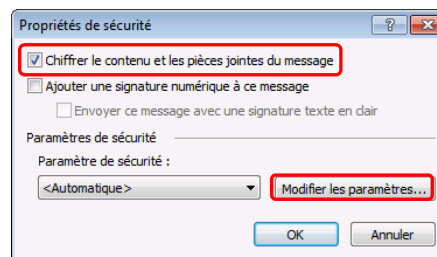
Propriétés de sécurité

?

X

Chiffrer le contenu et les pièces jointes du message

Ajouter une signature numérique à ce message

Envoyer ce message avec une signature texte en clair

Paramètres de sécurité

Paramètre de sécurité :

<Automatique>

Modifier les paramètres...

OK

Annuler